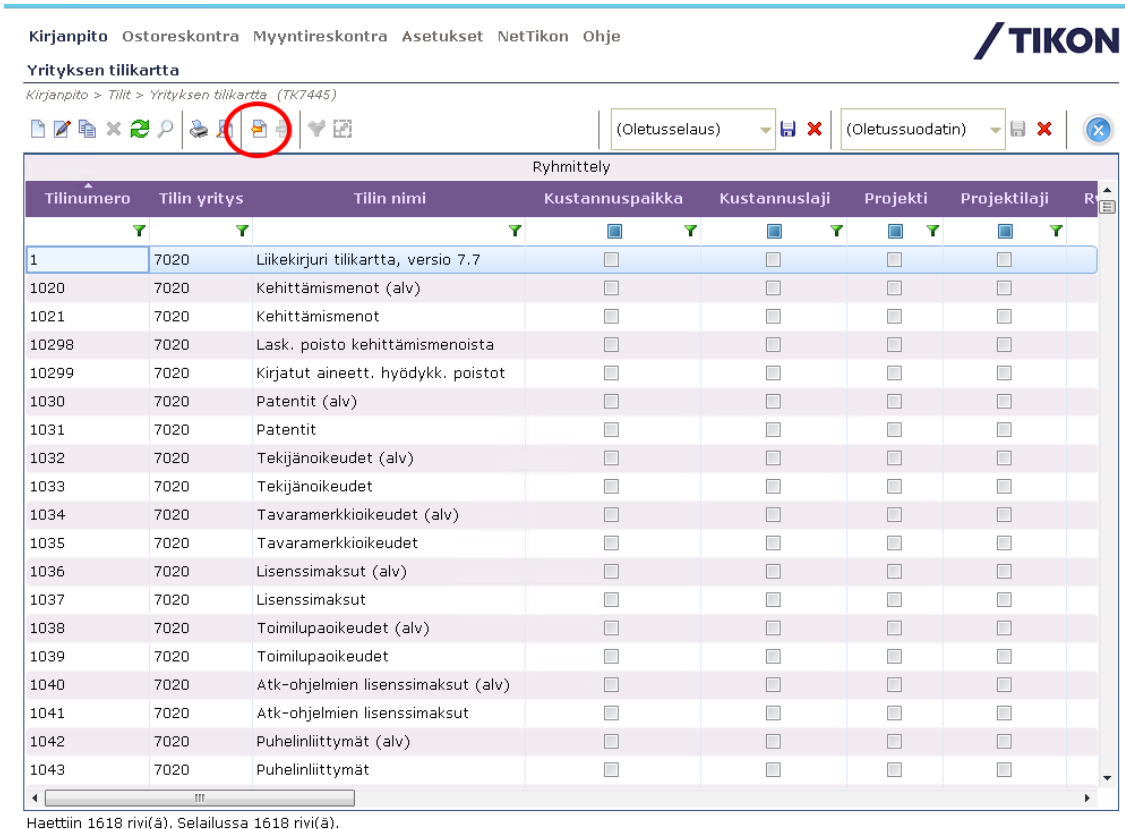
Kirjanpito Ostoreskontra Myyntireskontra Asetukset NetTikon Ohje

/TIKON

Yrityksen tilikartta

Kirjanpito > Tilit > Yrityksen tilikartta (TK7445)

(Oletusselaus) (Oletussuodatin)

Ryhmittely

| Tilinumero | Tilin yritys | Tilin nimi | Kustannuspaikka | Kustannuslaji | Projekti | Projektilaji | R |
|---|---|---|---|---|---|---|---|
| 1 | 7020 | Liikekirjuri tilikartta, versio 7.7 | | | | | |
| 1020 | 7020 | Kehittämismenot (alv) | | | | | |
| 1021 | 7020 | Kehittämismenot | | | | | |
| 10298 | 7020 | Lask. poisto kehittämismenoista | | | | | |
| 10299 | 7020 | Kirjatut aineett. hyödykk. poistot | | | | | |
| 1030 | 7020 | Patentit (alv) | | | | | |
| 1031 | 7020 | Patentit | | | | | |
| 1032 | 7020 | Tekijänoikeudet (alv) | | | | | |
| 1033 | 7020 | Tekijänoikeudet | | | | | |
| 1034 | 7020 | Tavaramerkkioikeudet (alv) | | | | | |
| 1035 | 7020 | Tavaramerkkioikeudet | | | | | |
| 1036 | 7020 | Lisenssimaksut (alv) | | | | | |
| 1037 | 7020 | Lisenssimaksut | | | | | |
| 1038 | 7020 | Toimilupaoikeudet (alv) | | | | | |
| 1039 | 7020 | Toimilupaoikeudet | | | | | |
| 1040 | 7020 | Atk-ohjelmien lisenssimaksut (alv) | | | | | |
| 1041 | 7020 | Atk-ohjelmien lisenssimaksut | | | | | |
| 1042 | 7020 | Puhelinliittymät (alv) | | | | | |
| 1043 | 7020 | Puhelinliittymät | | | | | |

Haettiin 1618 rivi(ä). Selailussa 1618 rivi(ä).